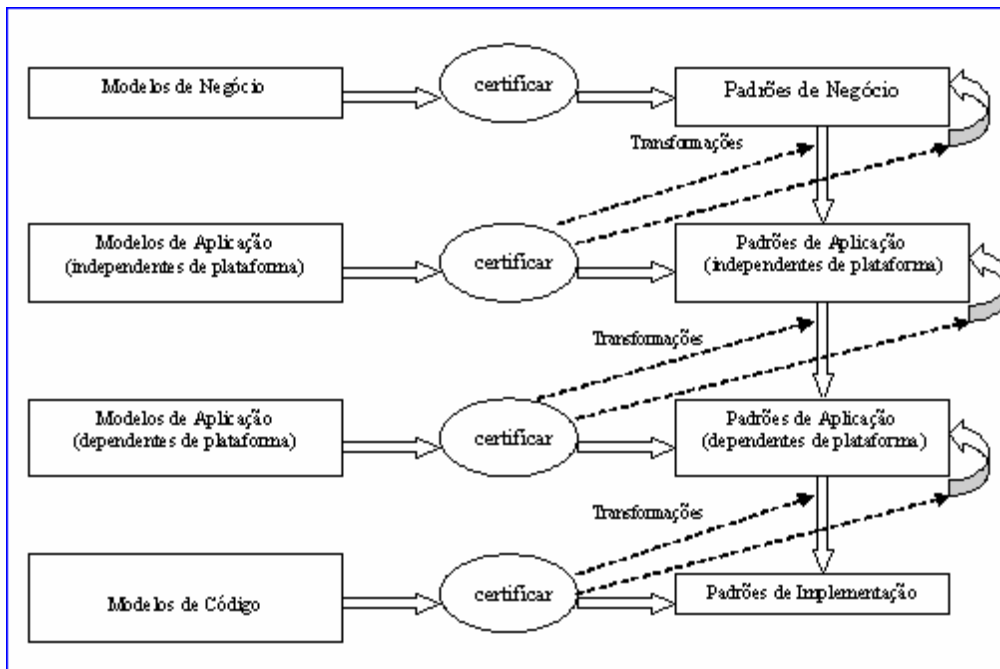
Modelos de Negócio

certificar

Padrões de Negócio

Transformações

Modelos de Aplicação (independentes de plataforma)

certificar

Padrões de Aplicação (independentes de plataforma)

Transformações

Modelos de Aplicação (dependentes de plataforma)

certificar

Padrões de Aplicação (dependentes de plataforma)

Transformações

Modelos de Código

certificar

Padrões de Implementação